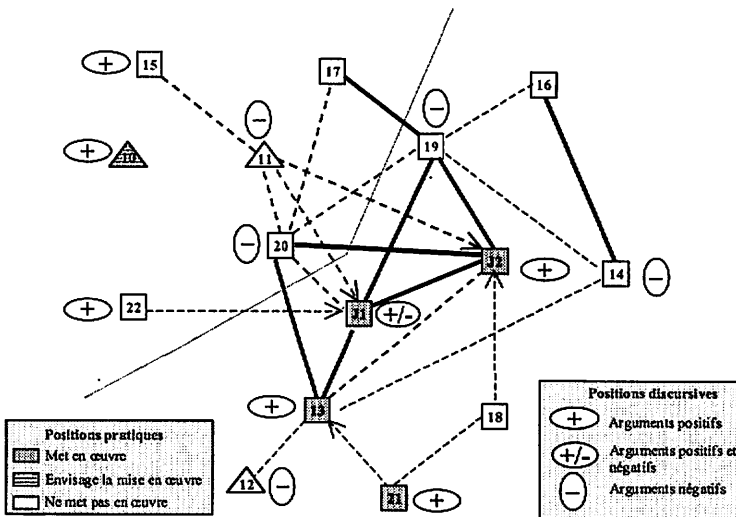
+ 15
17
16
−
+ 10
11
19
−
20
12
+
14
−
+ 22
21
+/-
+ 13
18
12
−
21
+

Positions pratiques
Met en œuvre
Envisage la mise en œuvre
Ne met pas en œuvre

Positions discursives
+ Arguments positifs
+/- Arguments positifs et négatifs
− Arguments négatifs